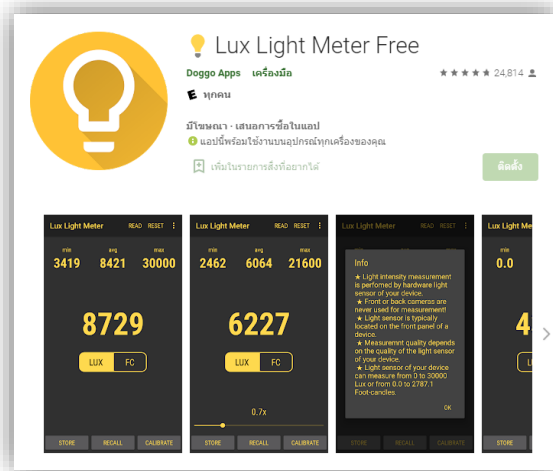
💡 Lux Light Meter Free

Doggo Apps เครื่องมือ

★★★★★ 24,814 👤

E ทุกคน

มีโฆษณา · เสนอการซื้อในแอป

ⓘ แอปนี้พร้อมใช้งานบนอุปกรณ์ทุกเครื่องของคุณ

เพิ่มในรายการสิ่งที่อยากได้

ติดตั้ง

Lux Light Meter READ RESET

min 3419 avg 8421 max 30000

8729

LUX FC

STORE RECALL CALIBRATE

Lux Light Meter READ RESET

min 2462 avg 6064 max 21600

6227

LUX FC

0.7x

STORE RECALL CALIBRATE

READ RESET

Info

★ Light intensity measurement is performed by hardware light sensor of your device.
★ Front or back cameras are never used for measurement!
★ Light sensor is typically located on the front panel of a device.
★ Measuremint quality depends on the quality of the light sensor of your device.
★ Light sensor of your device can measure from 0 to 30000 Lux or from 0.0 to 2787.1 Foot-candles.

OK

STORE RECALL CALIBRATE

Lux Light Meter

min 0.0

4

STORE